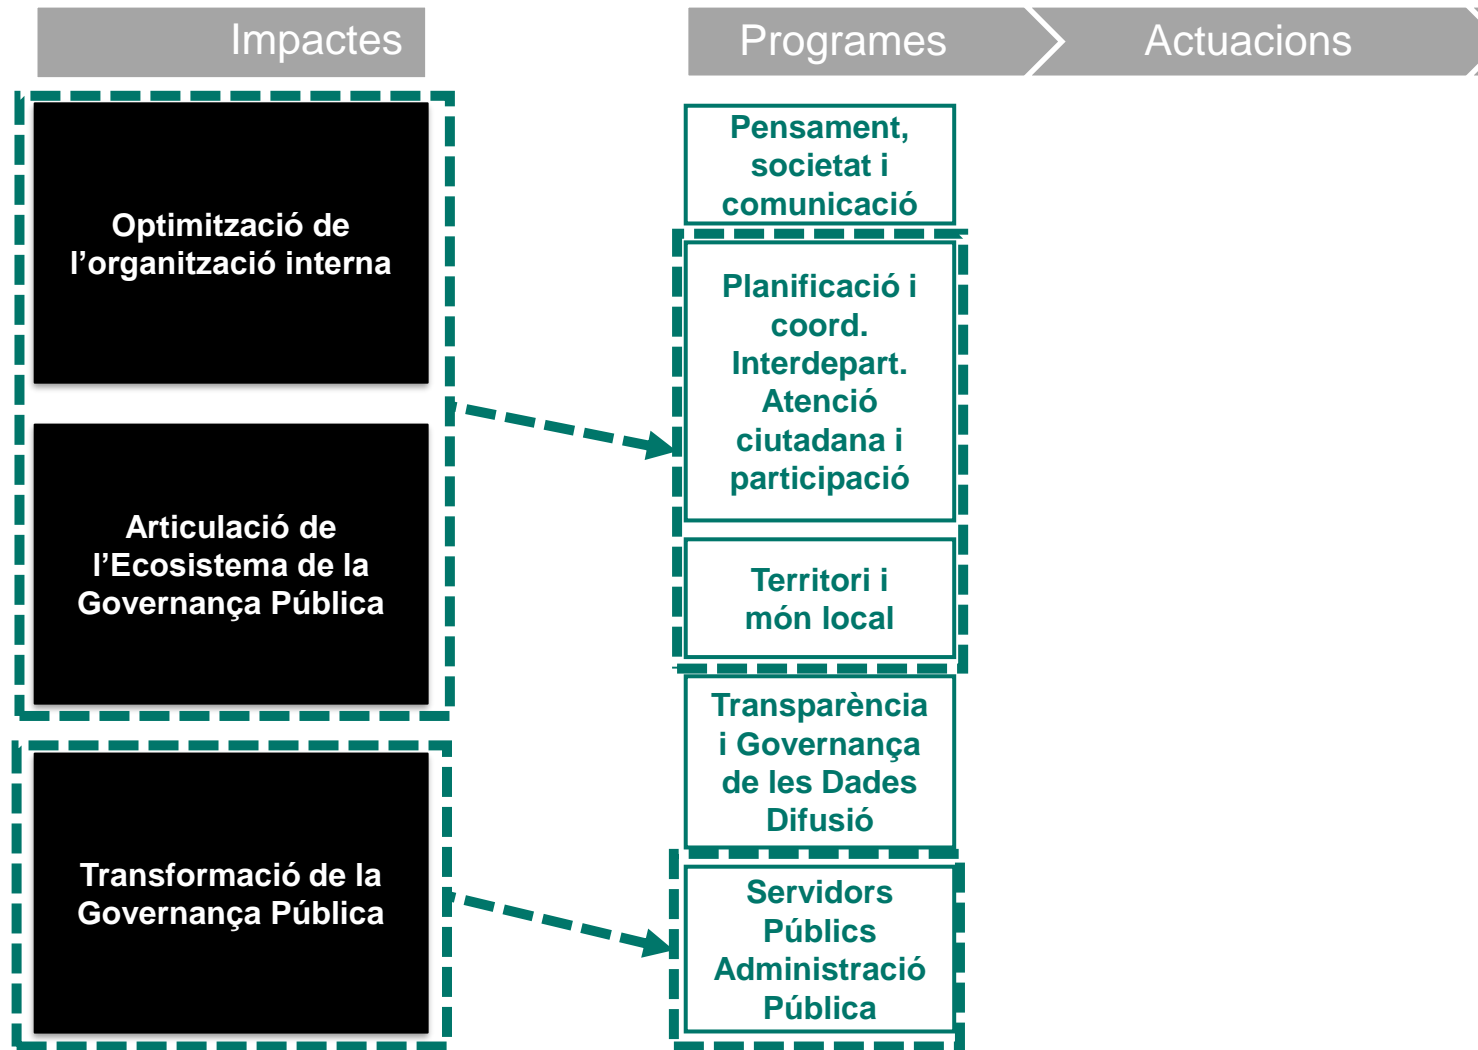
Impactes

Programes

Actuacions

Optimització de l’organització interna

Articulació de l’Ecosistema de la Governança Pública

Transformació de la Governança Pública

Pensament, societat i comunicació

Planificació i coord. Interdepart. Atenció ciutadana i participació

Territori i món local

Transparència i Governança de les Dades Difusió

Servidors Públics Administració Pública